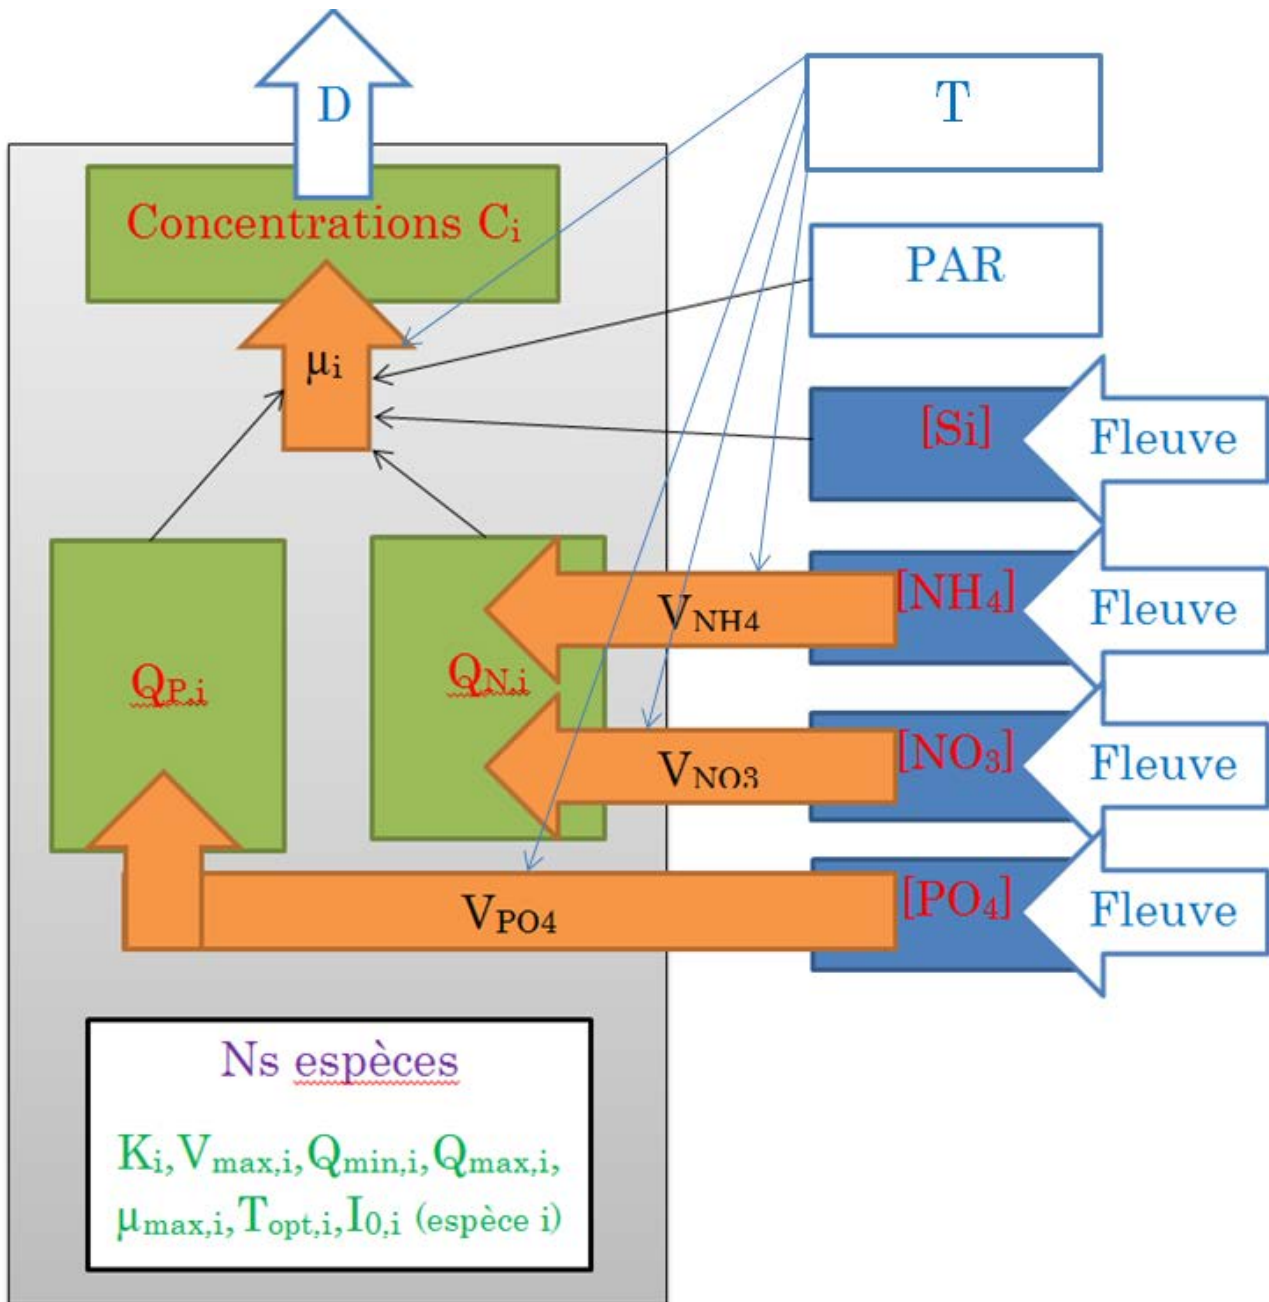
D

T

Concentrations $C_i$

PAR

$\mu_i$

[Si]

Fleuve

$V_{NH4}$

[$NH_4$]

Fleuve

$Q_{P,i}$

$Q_{N,i}$

$V_{NO3}$

[$NO_3$]

Fleuve

$V_{PO4}$

[$PO_4$]

Fleuve

Ns espèces

$K_i, V_{max,i}, Q_{min,i}, Q_{max,i}, \mu_{max,i}, T_{opt,i}, I_{0,i}$ (espèce i)